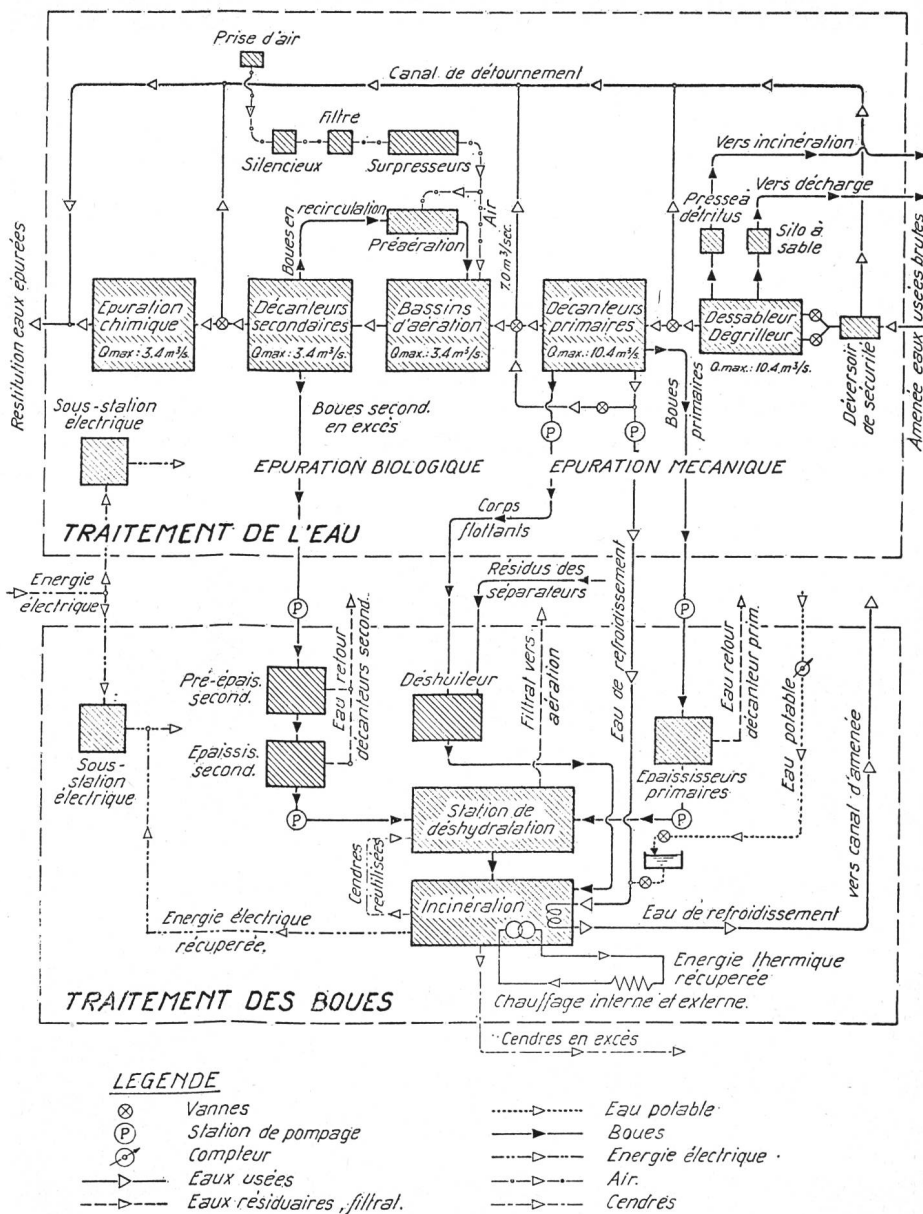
Prise d'air

Canal de détournement

Filtre

Silencieux

Surpresseurs

Vers incinération

Vers décharge

Pressea detritus

Silo à sable

Boues en recirculation

Préaération

Air

7.0 m³/sec.

Restitution eaux épurées

Epuration chimique
$Q_{max}$: 3.4 m³/s.

Décanteurs secondaires
$Q_{max}$: 3.4 m³/s.

Bassins d'aération
$Q_{max}$.: 3.4 m³/s.

Décanteurs primaires
$Q_{max}$.: 10.4 m³/s.

Dessableur Dégrilleur
$Q_{max}$.: 10.4 m³/s.

Déversoir de sécurité

Amenée eaux usées brutes

Sous-station électrique

Boues second. en excès

Boues primaires

EPURATION BIOLOGIQUE

EPURATION MECANIQUE

Corps flottants

TRAITEMENT DE L'EAU

Energie électrique

Résidus des séparateurs

Eau de refroidissement

Eau retour décanteurs second.

Filtrat vers aération

Eau retour décanteur prim.

Eau potable

vers canal d'amenée

Pré-épais. second.

Epaissis. second.

Déshuileur

Epaississeurs primaires

Sous-station électrique

Station de déshydratation

Cendres réutilisées

Incinération

Energie électrique récuperée.

Eau de refroidissement

Energie thermique récuperée

Chauffage interne et externe.

TRAITEMENT DES BOUES

Cendres en excès

LEGENDE

Vannes

Station de pompage

Compteur

Eaux usées

Eaux résiduaires, filtrat.

Eau potable

Boues

Energie électrique

Air.

Cendres